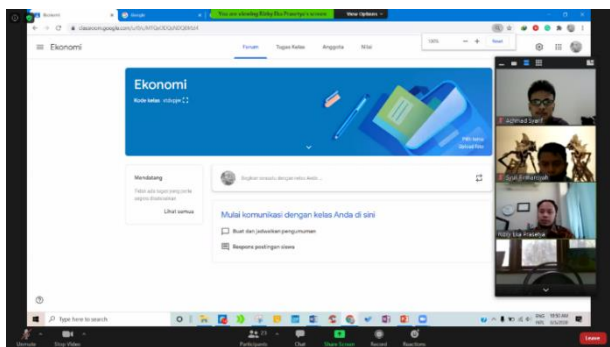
Ekonomi

Google

You are viewing Rizky Eka Prasetya's screen

View Options

classroom.google.com/u/0/c/MTQxODQxNDQ0NzA4

Ekonomi

Forum

Tugas Kelas

Anggota

Nilai

100%

Reset

Ekonomi

Kode kelas ndupje

Pilih tema

Upload foto

Mendatang

Tidak ada tugas yang perlu segera diselesaikan

Lihat semua

Bagikan sesuatu dengan kelas Anda...

Mulai komunikasi dengan kelas Anda di sini

Buat dan jadwalkan pengumuman

Respons postingan siswa

Achmad Syarif

Syah Fil Rahmah

Rizky Eka Prasetya

Type here to search

Unmute

Stop Video

Participants

Chat

Share Screen

Record

Reactions

Leave